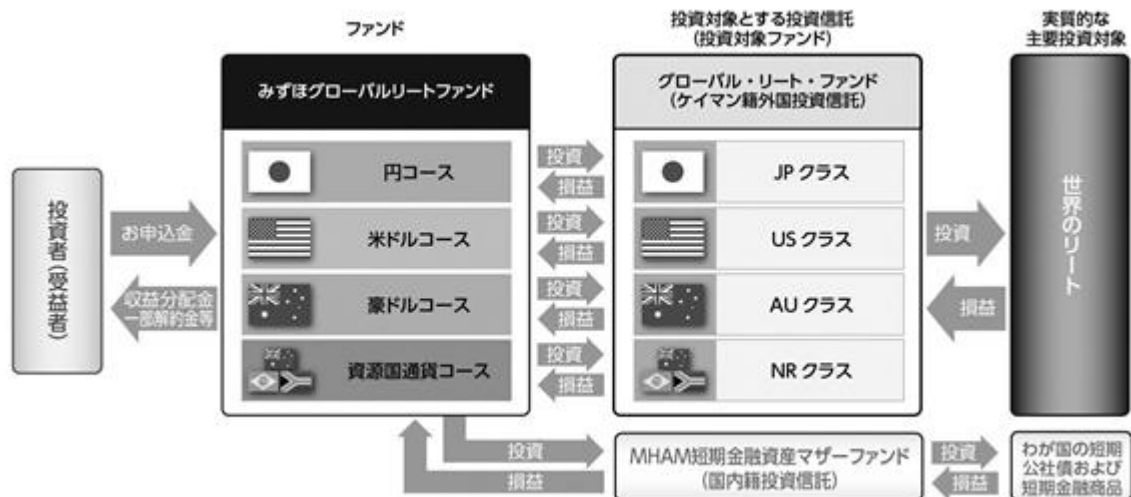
ファンド

投資対象とする投資信託
(投資対象ファンド)

実質的な
主要投資対象

投資者(受益者)

お申込金

収益分配金
一部解約金等

みずほグローバルリートファンド

円コース

米ドルコース

豪ドルコース

資源国通貨コース

投資
損益

投資
損益

投資
損益

投資
損益

グローバル・リート・ファンド
(ケイマン籍外国投資信託)

JP クラス

US クラス

AU クラス

NR クラス

投資

損益

世界のリート

投資
損益

MHAM短期金融資産マザーファンド
(国内籍投資信託)

投資
損益

わが国の短期
公社債および
短期金融商品